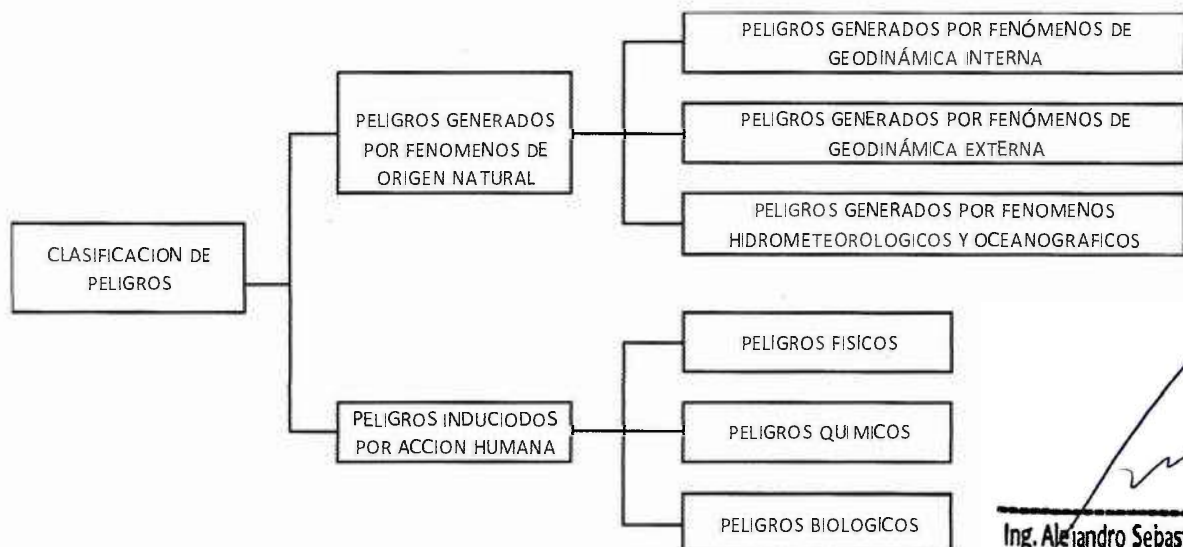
CLASIFICACION DE PELIGROS

PELIGROS GENERADOS POR FENOMENOS DE ORIGEN NATURAL

PELIGROS GENERADOS POR FENÓMENOS DE GEODINÁMICA INTERNA

PELIGROS GENERADOS POR FENÓMENOS DE GEODINÁMICA EXTERNA

PELIGROS GENERADOS POR FENOMENOS HIDROMETEOROLOGICOS Y OCEANOGRAFICOS

PELIGROS INDUCIODOS POR ACCION HUMANA

PELIGROS FISICOS

PELIGROS QUIMICOS

PELIGROS BIOLOGICOS

Ing. Alejandro Sebas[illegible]